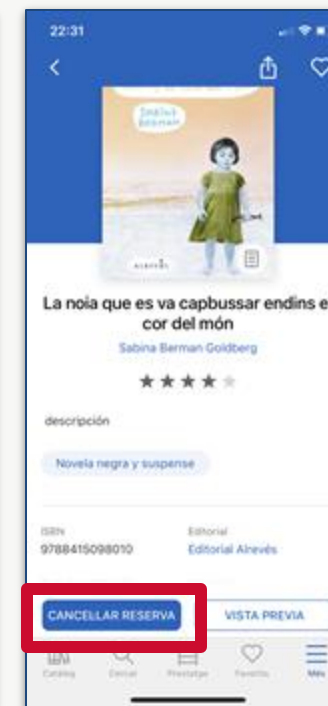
22:31

Sabina Berman

ALREVÉS

La noia que es va capbussar endins e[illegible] cor del món

Sabina Berman Goldberg

descripción

Novela negra y suspense

ISBN
9788415098010

Editorial
Editorial Alrevés

CANCELLAR RESERVA

VISTA PREVIA

Catàleg
Cercar
Préstecs
Favorits
Més